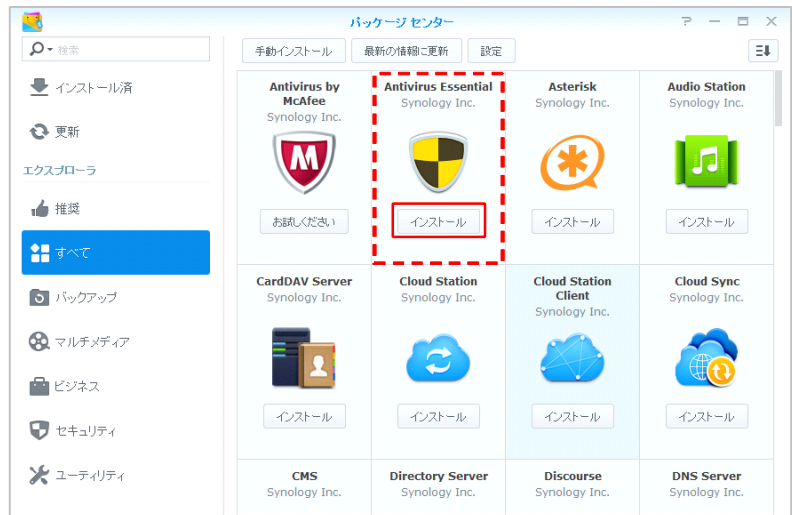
パッケージ センター

検索

インストール済

更新

エクスプローラ

推奨

すべて

バックアップ

マルチメディア

ビジネス

セキュリティ

ユーティリティ

手動インストール

最新の情報に更新

設定

Antivirus by McAfee
Synology Inc.
お試しください

Antivirus Essential
Synology Inc.
インストール

Asterisk
Synology Inc.
インストール

Audio Station
Synology Inc.
インストール

CardDAV Server
Synology Inc.
インストール

Cloud Station
Synology Inc.
インストール

Cloud Station Client
Synology Inc.
インストール

Cloud Sync
Synology Inc.
インストール

CMS
Synology Inc.

Directory Server
Synology Inc.

Discourse
Synology Inc.

DNS Server
Synology Inc.